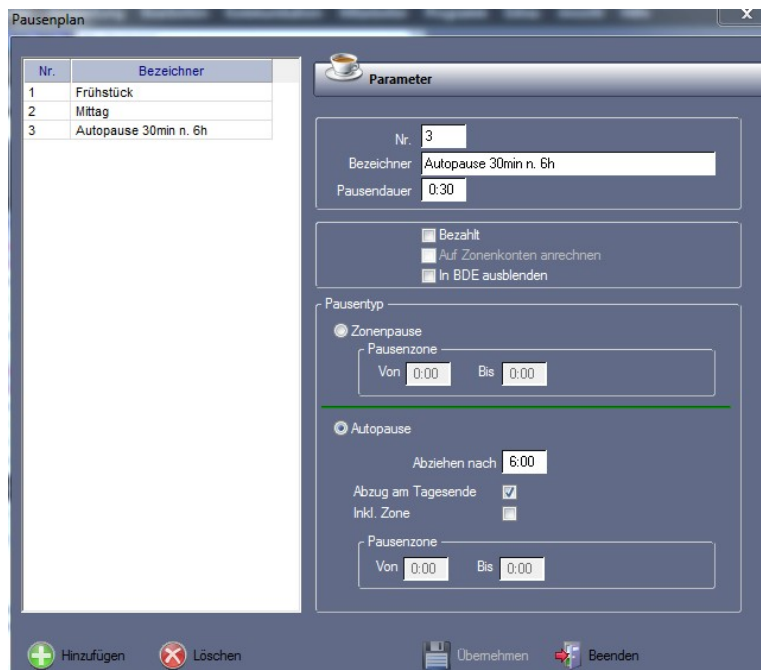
Pausenplan

| Nr. | Bezeichner |
|---|---|
| 1 | Frühstück |
| 2 | Mittag |
| 3 | Autopause 30min n. 6h |

Parameter

Nr. 3
Bezeichner Autopause 30min n. 6h
Pausendauer 0:30

Bezahlt
Auf Zonenkonten anrechnen
In BDE ausblenden

Pausentyp
Zonenpause
Pausenzone
Von 0:00 Bis 0:00

Autopause
Abziehen nach 6:00
Abzug am Tagesende
Inkl. Zone
Pausenzone
Von 0:00 Bis 0:00

Hinzufügen Löschen Übernehmen Beenden